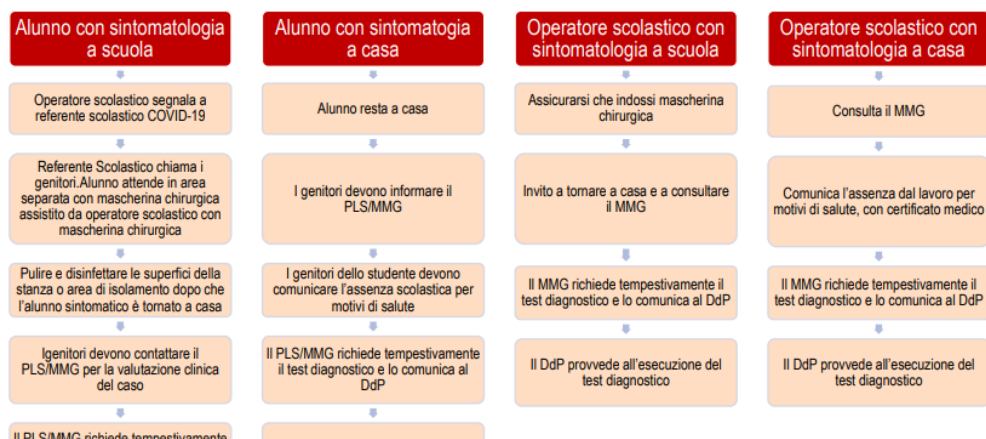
Alunno con sintomatologia a scuola

Operatore scolastico segnala a referente scolastico COVID-19

Referente Scolastico chiama i genitori.Alunno attende in area separata con mascherina chirurgica assistito da operatore scolastico con mascherina chirurgica

Pulire e disinfettare le superfici della stanza o area di isolamento dopo che l'alunno sintomatico è tornato a casa

Igenitori devono contattare il PLS/MMG per la valutazione clinica del caso

Il PLS/MMG richiede tempestivamente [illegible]

Alunno con sintomatogia a casa

Alunno resta a casa

I genitori devono informare il PLS/MMG

I genitori dello studente devono comunicare l'assenza scolastica per motivi di salute

Il PLS/MMG richiede tempestivamente il test diagnostico e lo comunica al DdP

Operatore scolastico con sintomatologia a scuola

Assicurarsi che indossi mascherina chirurgica

Invito a tornare a casa e a consultare il MMG

Il MMG richiede tempestivamente il test diagnostico e lo comunica al DdP

Il DdP provvede all'esecuzione del test diagnostico

Operatore scolastico con sintomatologia a casa

Consulta il MMG

Comunica l'assenza dal lavoro per motivi di salute, con certificato medico

Il MMG richiede tempestivamente il test diagnostico e lo comunica al DdP

Il DdP provvede all'esecuzione del test diagnostico